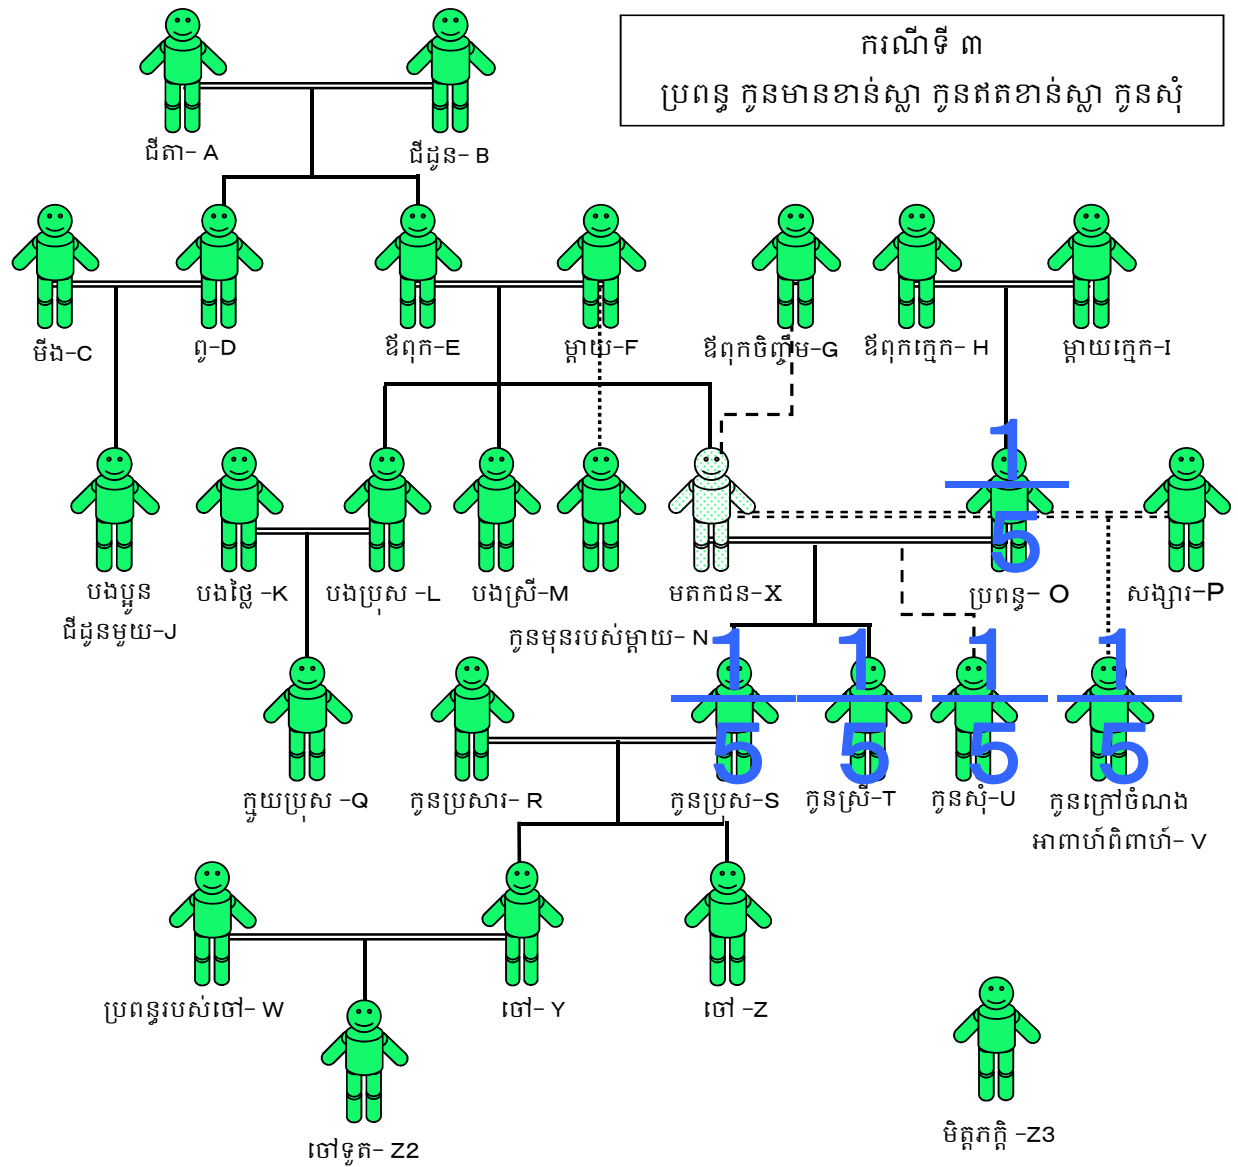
ករណីទី ៣
ប្រពន្ធ កូនមានខាន់ស្លា កូនឥតខាន់ស្លា កូនសុំ

ជីតា- A
ជីដូន- B
មីង-C
ពូ-D
ឪពុក-E
ម្ដាយ-F
ឪពុកចិញ្ចឹម-G
ឪពុកក្មេក- H
ម្ដាយក្មេក-I
បងប្អូនជីដូនមួយ-J
បងថ្លៃ -K
បងប្រុស -L
បងស្រី-M
មតកជន-X
$\frac{1}{5}$
ប្រពន្ធ- O
សង្សារ-P
កូនមុនរបស់ម្ដាយ- N
ក្មួយប្រុស -Q
កូនប្រសារ- R
$\frac{1}{5}$
កូនប្រុស-S
$\frac{1}{5}$
កូនស្រី-T
$\frac{1}{5}$
កូនសុំ-U
$\frac{1}{5}$
កូនក្រៅចំណងអាពាហ៍ពិពាហ៍- V
ប្រពន្ធរបស់ចៅ- W
ចៅ- Y
ចៅ -Z
ចៅទួត- Z2
មិត្តភក្តិ -Z3